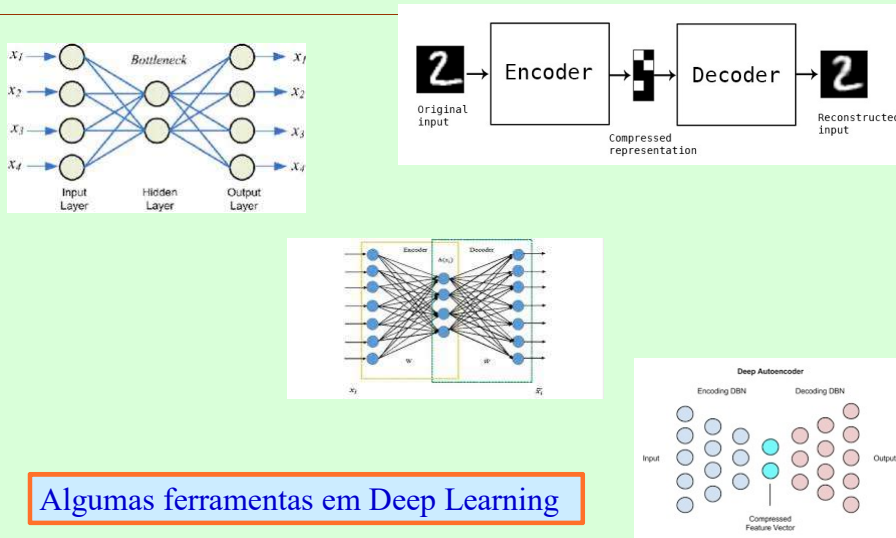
$x_1$
$x_2$
$x_3$
$x_4$
Bottleneck
$\hat{x}_1$
$\hat{x}_2$
$\hat{x}_3$
$\hat{x}_4$
Input Layer
Hidden Layer
Output Layer

Original input
Encoder
Compressed representation
Decoder
Reconstructed input

Encoder
Decoder
$h(x_i)$
W
W'
$x_i$
$\hat{x}_i$

Deep Autoencoder
Encoding DBN
Decoding DBN
Input
Output
Compressed Feature Vector

Algumas ferramentas em Deep Learning